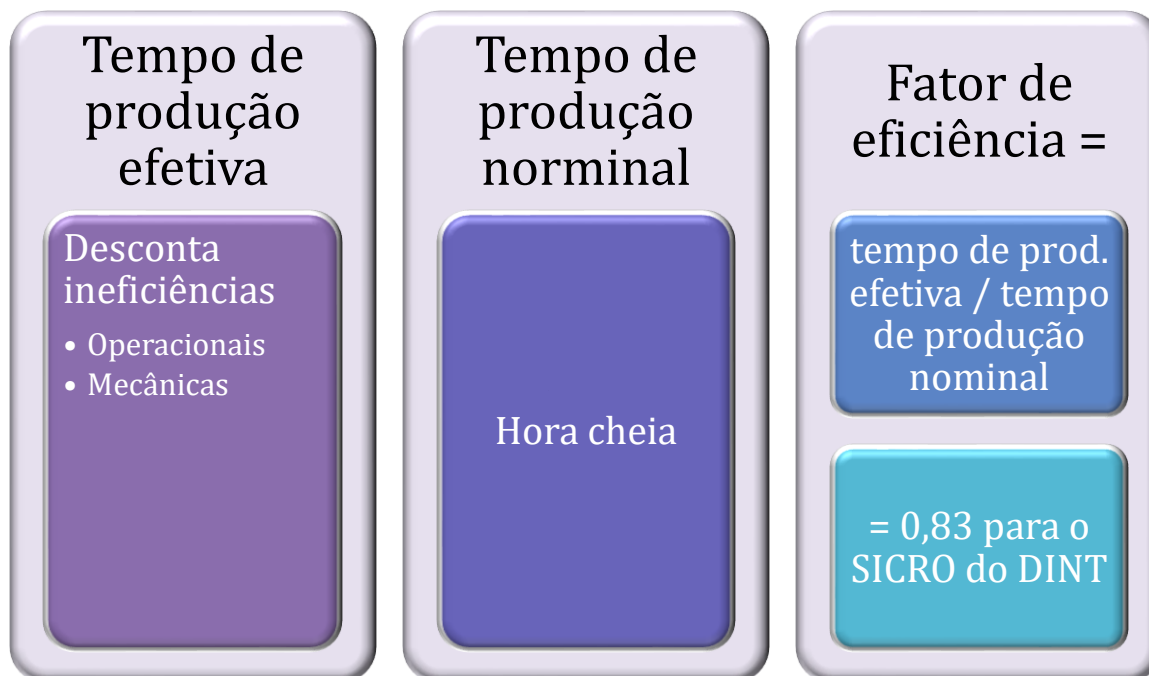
Tempo de produção efetiva

Desconta ineficiências

- Operacionais
- Mecânicas

Tempo de produção norminal

Hora cheia

Fator de eficiência =

tempo de prod. efetiva / tempo de produção nominal

= 0,83 para o SICRO do DINT